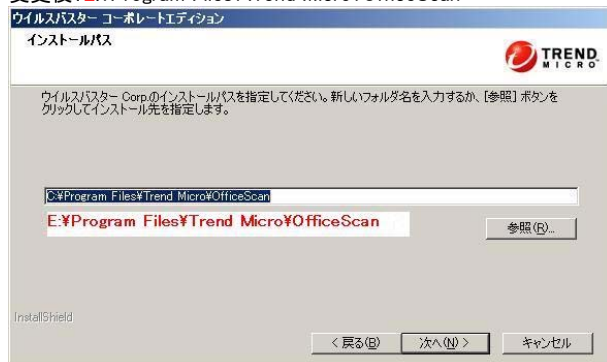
変更後:E:¥Program Files¥Trend Micro¥OfficeScan

ウイルスバスター コーポレートエディション

インストールパス

TREND MICRO

ウイルスバスター Corp.のインストールパスを指定してください。新しいフォルダ名を入力するか、[参照] ボタンをクリックしてインストール先を指定します。

C:¥Program Files¥Trend Micro¥OfficeScan

E:¥Program Files¥Trend Micro¥OfficeScan

参照(R)...

InstallShield

< 戻る(B)　次へ(N) >　キャンセル